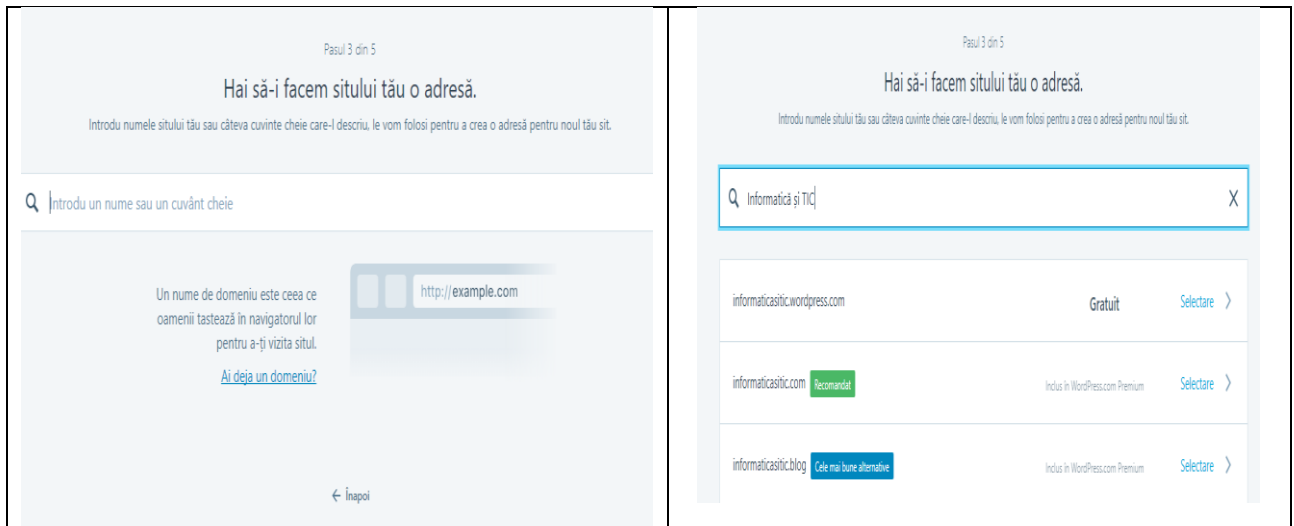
Pasul 3 din 5

Hai să-i facem sitului tău o adresă.

Introdu numele sitului tău sau câteva cuvinte cheie care-l descriu, le vom folosi pentru a crea o adresă pentru noul tău sit.

Introdu un nume sau un cuvânt cheie

Un nume de domeniu este ceea ce oamenii tastează în navigatorul lor pentru a-ți vizita situl.

Ai deja un domeniu?

http://example.com

← Înapoi

Pasul 3 din 5

Hai să-i facem sitului tău o adresă.

Introdu numele sitului tău sau câteva cuvinte cheie care-l descriu, le vom folosi pentru a crea o adresă pentru noul tău sit.

Informatică și TIC

X

informaticasitic.wordpress.com Gratuit Selectare ›

informaticasitic.com Recomandat Inclus în WordPress.com Premium Selectare ›

informaticasitic.blog Cele mai bune alternative Inclus în WordPress.com Premium Selectare ›